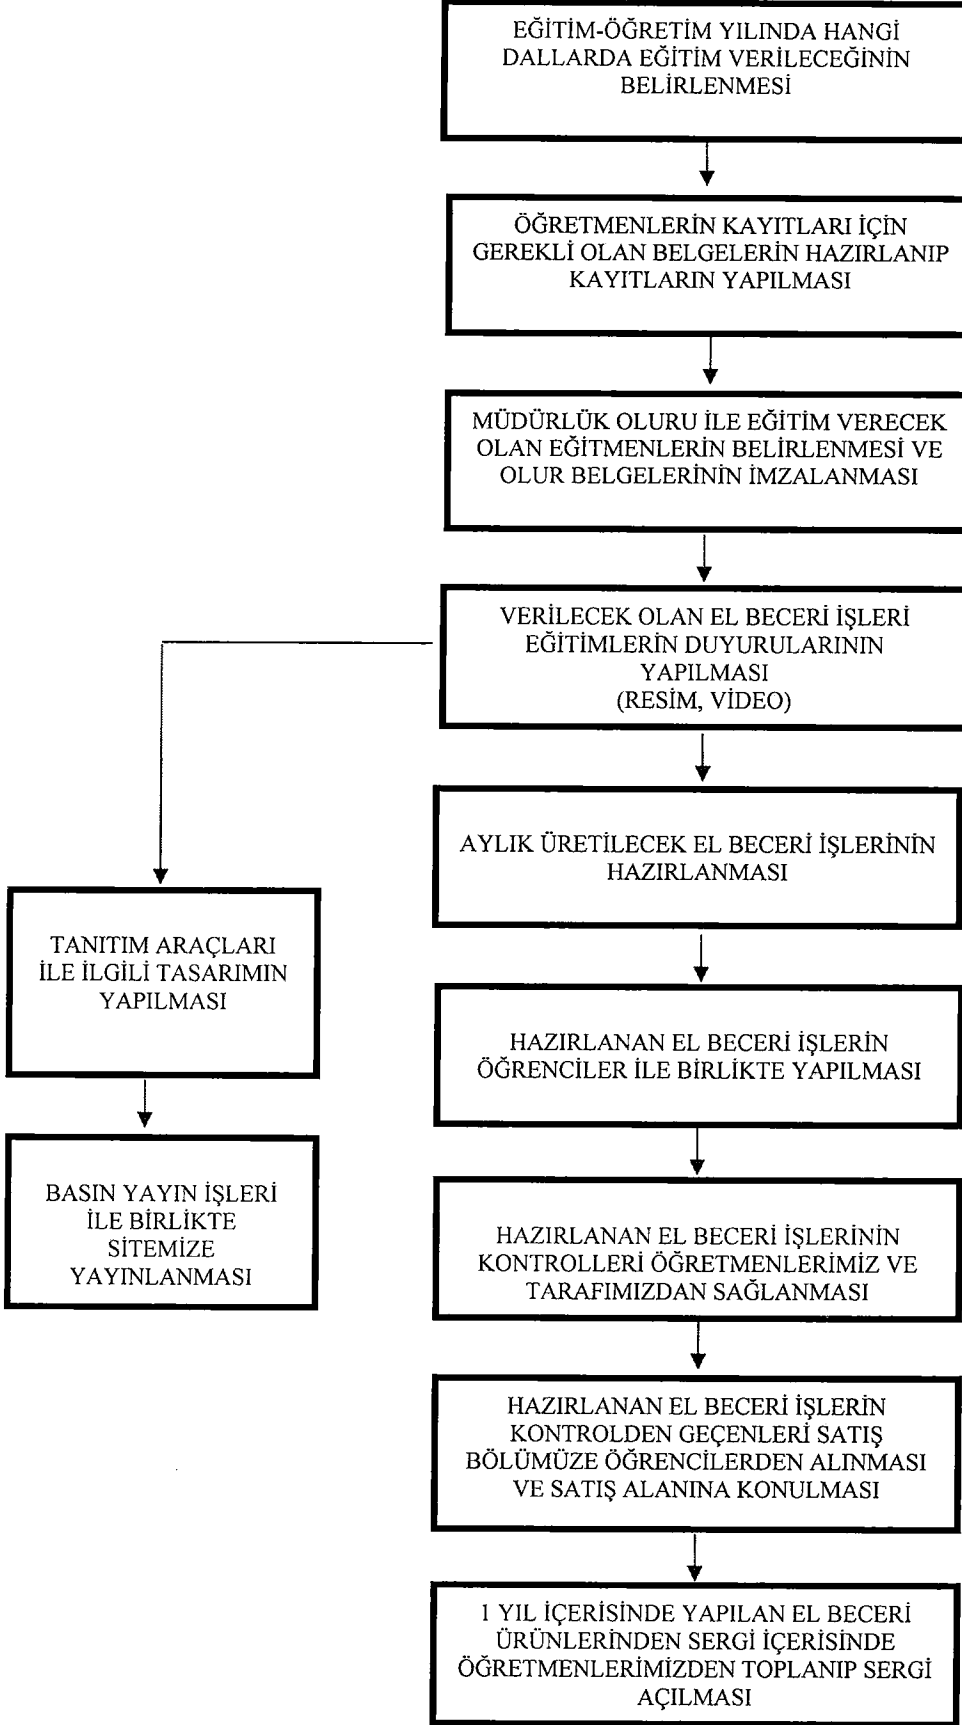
EĞİTİM-ÖĞRETİM YILINDA HANGİ DALLARDA EĞİTİM VERİLECEĞİNİN BELİRLENMESİ

ÖĞRETMENLERİN KAYITLARI İÇİN GEREKLİ OLAN BELGELERİN HAZIRLANIP KAYITLARIN YAPILMASI

MÜDÜRLÜK OLURU İLE EĞİTİM VERECEK OLAN EĞİTMENLERİN BELİRLENMESİ VE OLUR BELGELERİNİN İMZALANMASI

VERİLECEK OLAN EL BECERİ İŞLERİ EĞİTİMLERİN DUYURULARININ YAPILMASI (RESİM, VİDEO)

AYLIK ÜRETİLECEK EL BECERİ İŞLERİNİN HAZIRLANMASI

HAZIRLANAN EL BECERİ İŞLERİN ÖĞRENCİLER İLE BİRLİKTE YAPILMASI

HAZIRLANAN EL BECERİ İŞLERİNİN KONTROLLERİ ÖĞRETMENLERİMİZ VE TARAFIMIZDAN SAĞLANMASI

HAZIRLANAN EL BECERİ İŞLERİN KONTROLDEN GEÇENLERİ SATIŞ BÖLÜMÜZE ÖĞRENCİLERDEN ALINMASI VE SATIŞ ALANINA KONULMASI

1 YIL İÇERİSİNDE YAPILAN EL BECERİ ÜRÜNLERİNDEN SERGİ İÇERİSİNDE ÖĞRETMENLERİMİZDEN TOPLANIP SERGİ AÇILMASI

TANITIM ARAÇLARI İLE İLGİLİ TASARIMIN YAPILMASI

BASIN YAYIN İŞLERİ İLE BİRLİKTE SİTEMİZE YAYINLANMASI